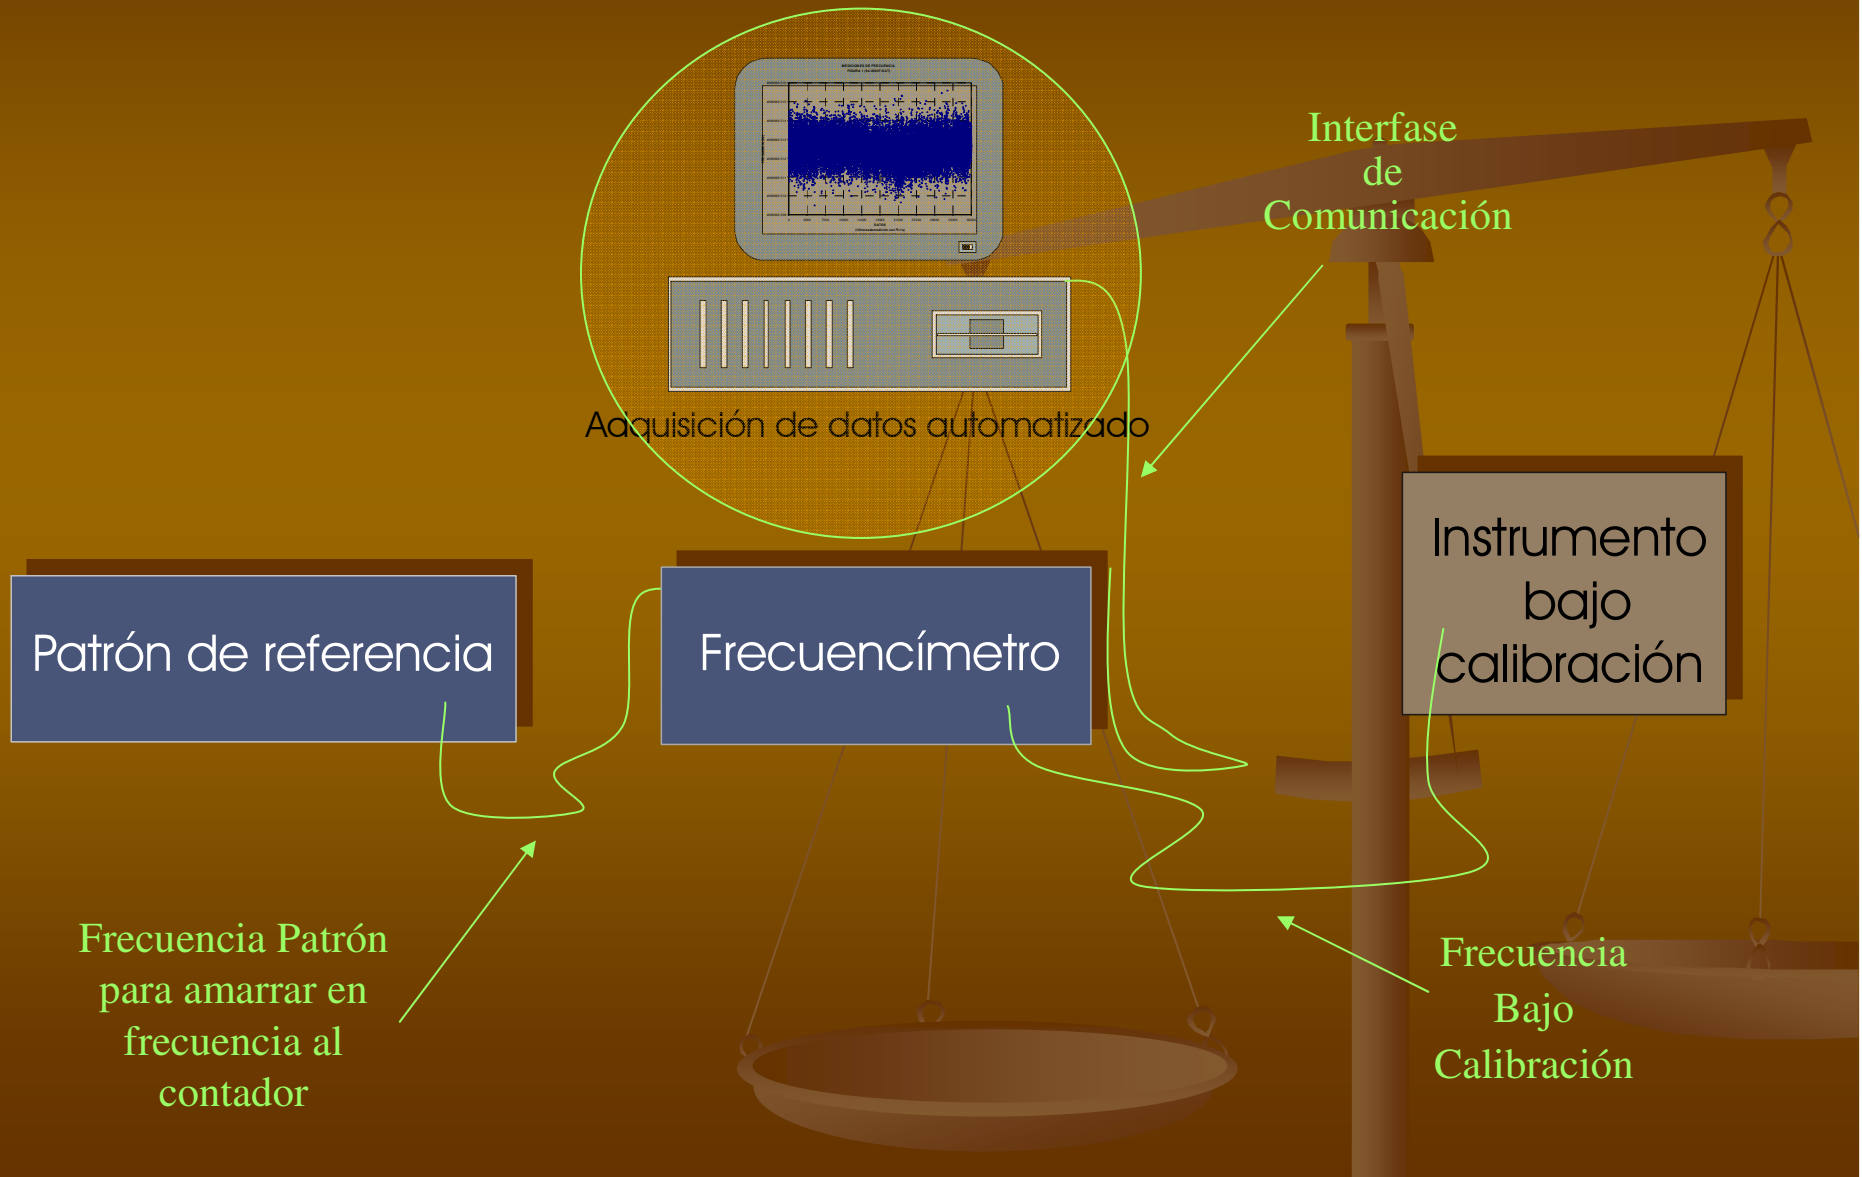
Interfase de Comunicación

Adquisición de datos automatizado

Instrumento bajo calibración

Patrón de referencia

Frecuencímetro

Frecuencia Patrón para amarrar en frecuencia al contador

Frecuencia Bajo Calibración